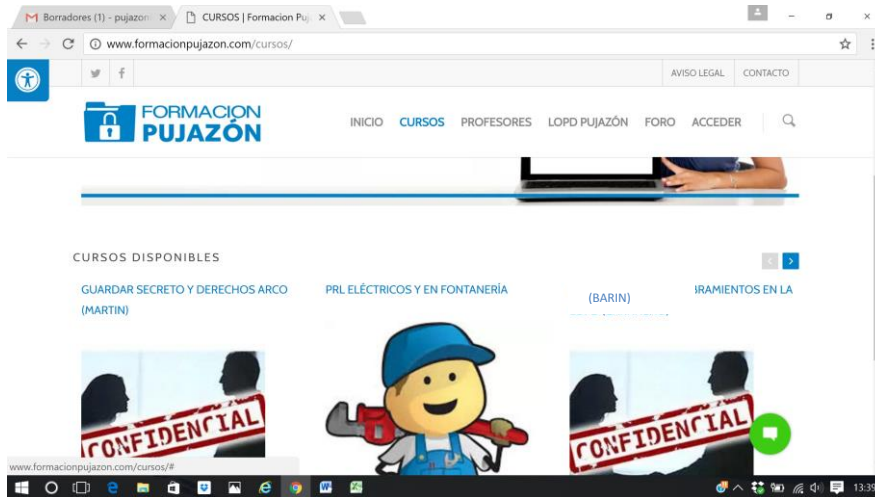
Borradores (1) - pujazon ×

CURSOS | Formacion Puj ×

www.formacionpujazon.com/cursos/

AVISO LEGAL CONTACTO

FORMACION PUJAZÓN

INICIO CURSOS PROFESORES LOPD PUJAZÓN FORO ACCEDER

CURSOS DISPONIBLES

GUARDAR SECRETO Y DERECHOS ARCO (MARTIN)

PRL ELÉCTRICOS Y EN FONTANERÍA

(BARIN)

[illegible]RAMIENTOS EN LA

CONFIDENCIAL

CONFIDENCIAL

www.formacionpujazon.com/cursos/#

13:39